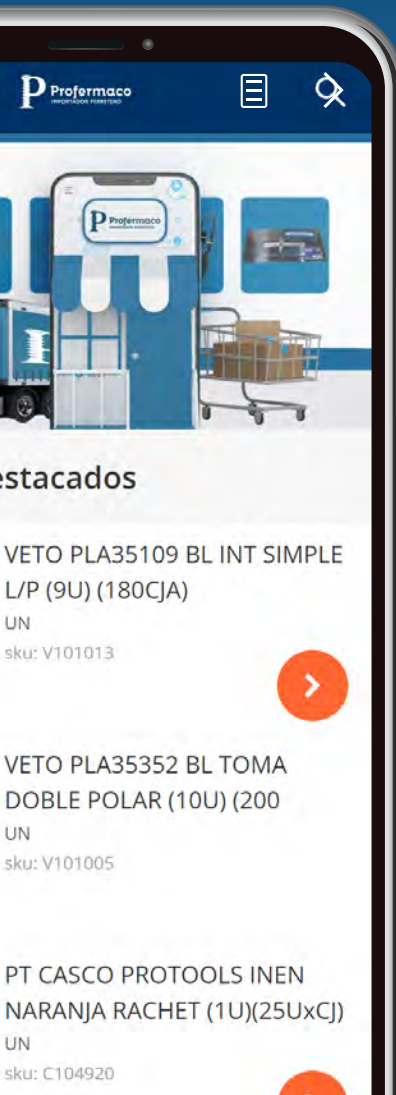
Profermaco
IMPORTADOR FERRETERO

Profermaco

estacados

VETO PLA35109 BL INT SIMPLE L/P (9U) (180CJA)
UN
sku: V101013

VETO PLA35352 BL TOMA DOBLE POLAR (10U) (200
UN
sku: V101005

PT CASCO PROTOOLS INEN NARANJA RACHET (1U)(25UxCJ)
UN
sku: C104920